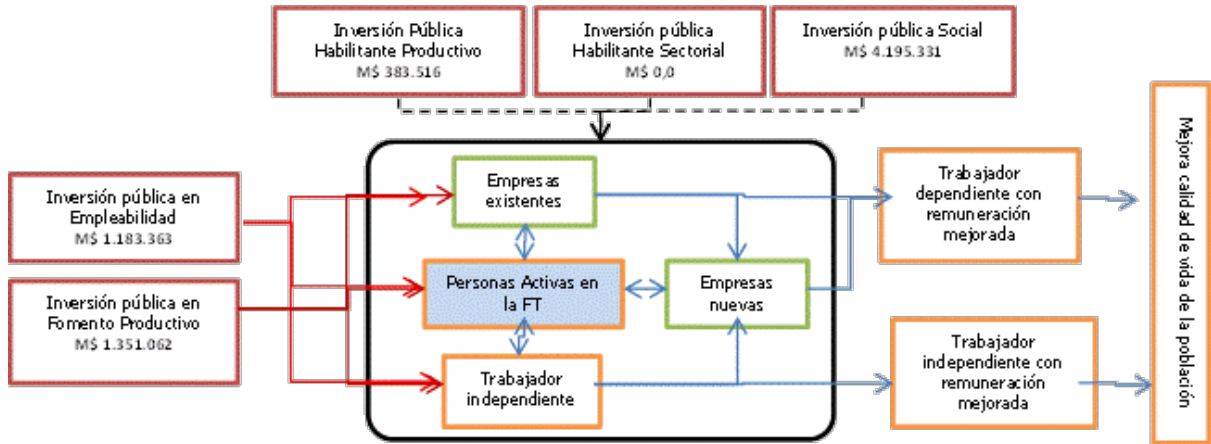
Inversión Pública Habilitante Productivo
M$ 383.516

Inversión pública Habilitante Sectorial
M$ 0,0

Inversión pública Social
M$ 4.195.331

Inversión pública en Empleabilidad
M$ 1.183.363

Inversión pública en Fomento Productivo
M$ 1.351.062

Empresas existentes

Personas Activas en la FT

Empresas nuevas

Trabajador independiente

Trabajador dependiente con remuneración mejorada

Trabajador independiente con remuneración mejorada

Mejora calidad de vida de la población